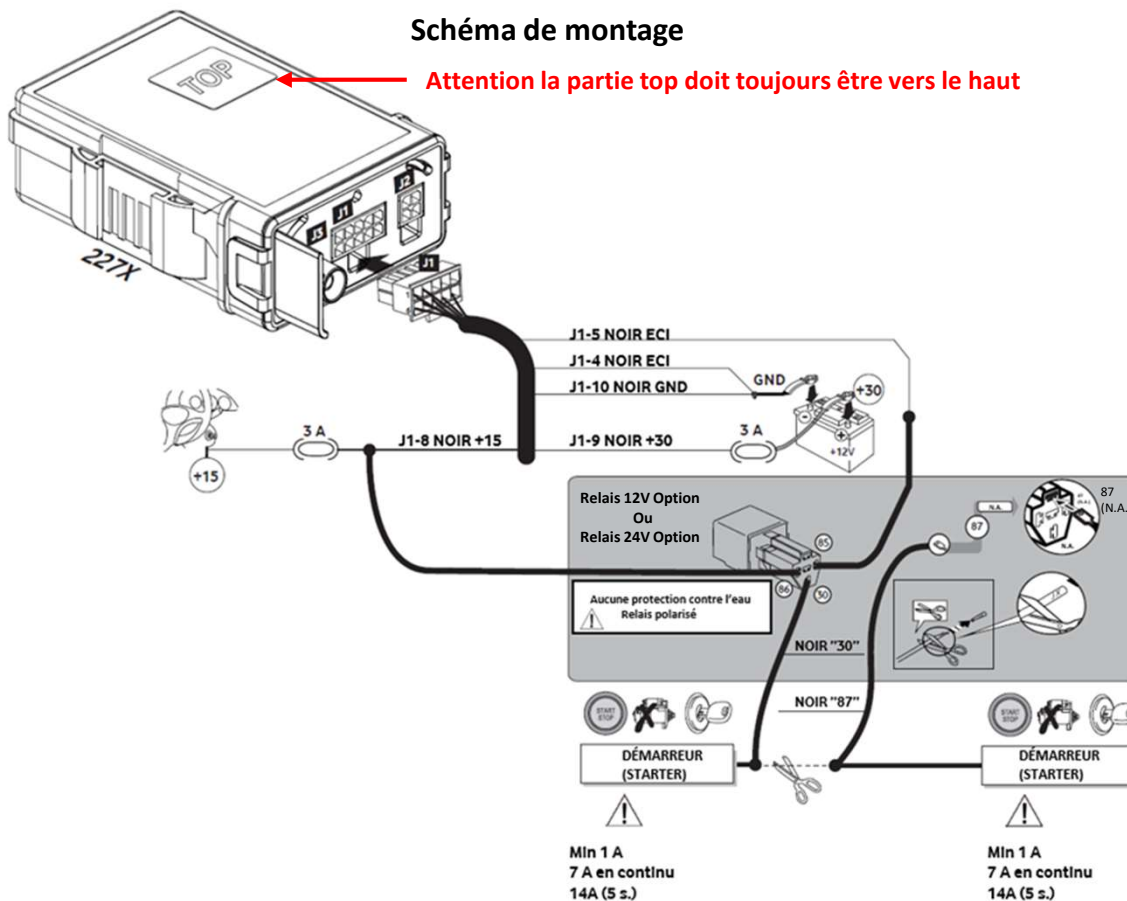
Schéma de montage

TOP

Attention la partie top doit toujours être vers le haut

J3 J1 J2

227X

J1

J1-5 NOIR ECI

J1-4 NOIR ECI

J1-10 NOIR GND

GND

+30

3 A

J1-8 NOIR +15

J1-9 NOIR +30

3 A

+12V

+15

Relais 12V Option
Ou
Relais 24V Option

85

86

30

87

N.A.

87
(N.A.

N.A.

Aucune protection contre l'eau
Relais polarisé

NOIR "30"

NOIR "87"

START STOP

DÉMARREUR
(STARTER)

START STOP

DÉMARREUR
(STARTER)

Min 1 A
7 A en continu
14A (5 s.)

Min 1 A
7 A en continu
14A (5 s.)